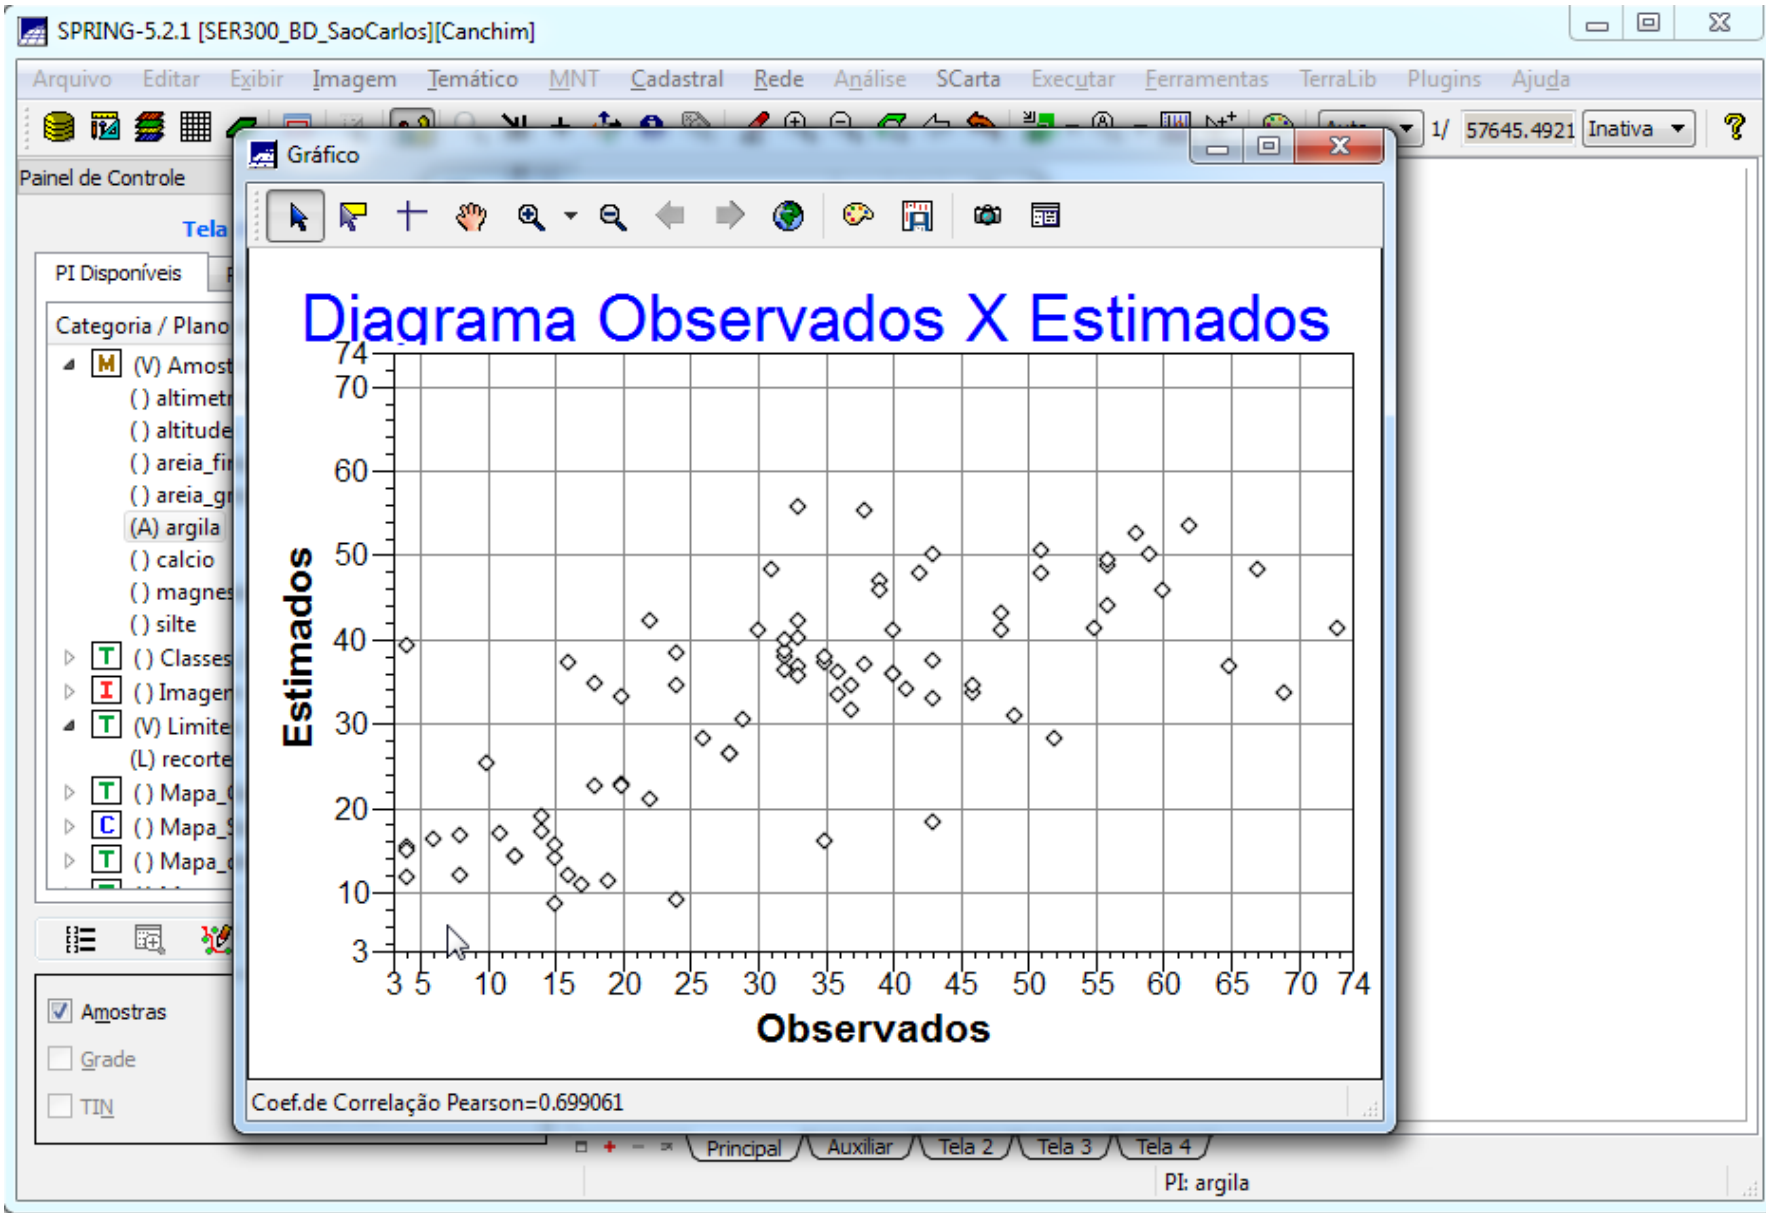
SPRING-5.2.1 [SER300_BD_SaoCarlos][Canchim]

Arquivo Editar Exibir Imagem Temático MNT Cadastral Rede Análise SCarta Executar Ferramentas TerraLib Plugins Ajuda

1/ 57645.4921 Inativa

Painel de Controle

Tela

PI Disponíveis

Categoria / Plano

(V) Amost
() altimetr
() altitude
() areia_fi
() areia_gr
(A) argila
() calcio
() magnes
() silte
() Classes
() Imagen
(V) Limite
(L) recorte
() Mapa_
() Mapa_
() Mapa_

Amostras
Grade
TIN

Gráfico

Diagrama Observados X Estimados

Estimados

74
70
60
50
40
30
20
10
3

3 5 10 15 20 25 30 35 40 45 50 55 60 65 70 74

Observados

Coef.de Correlação Pearson=0.699061

Principal Auxiliar Tela 2 Tela 3 Tela 4

PI: argila